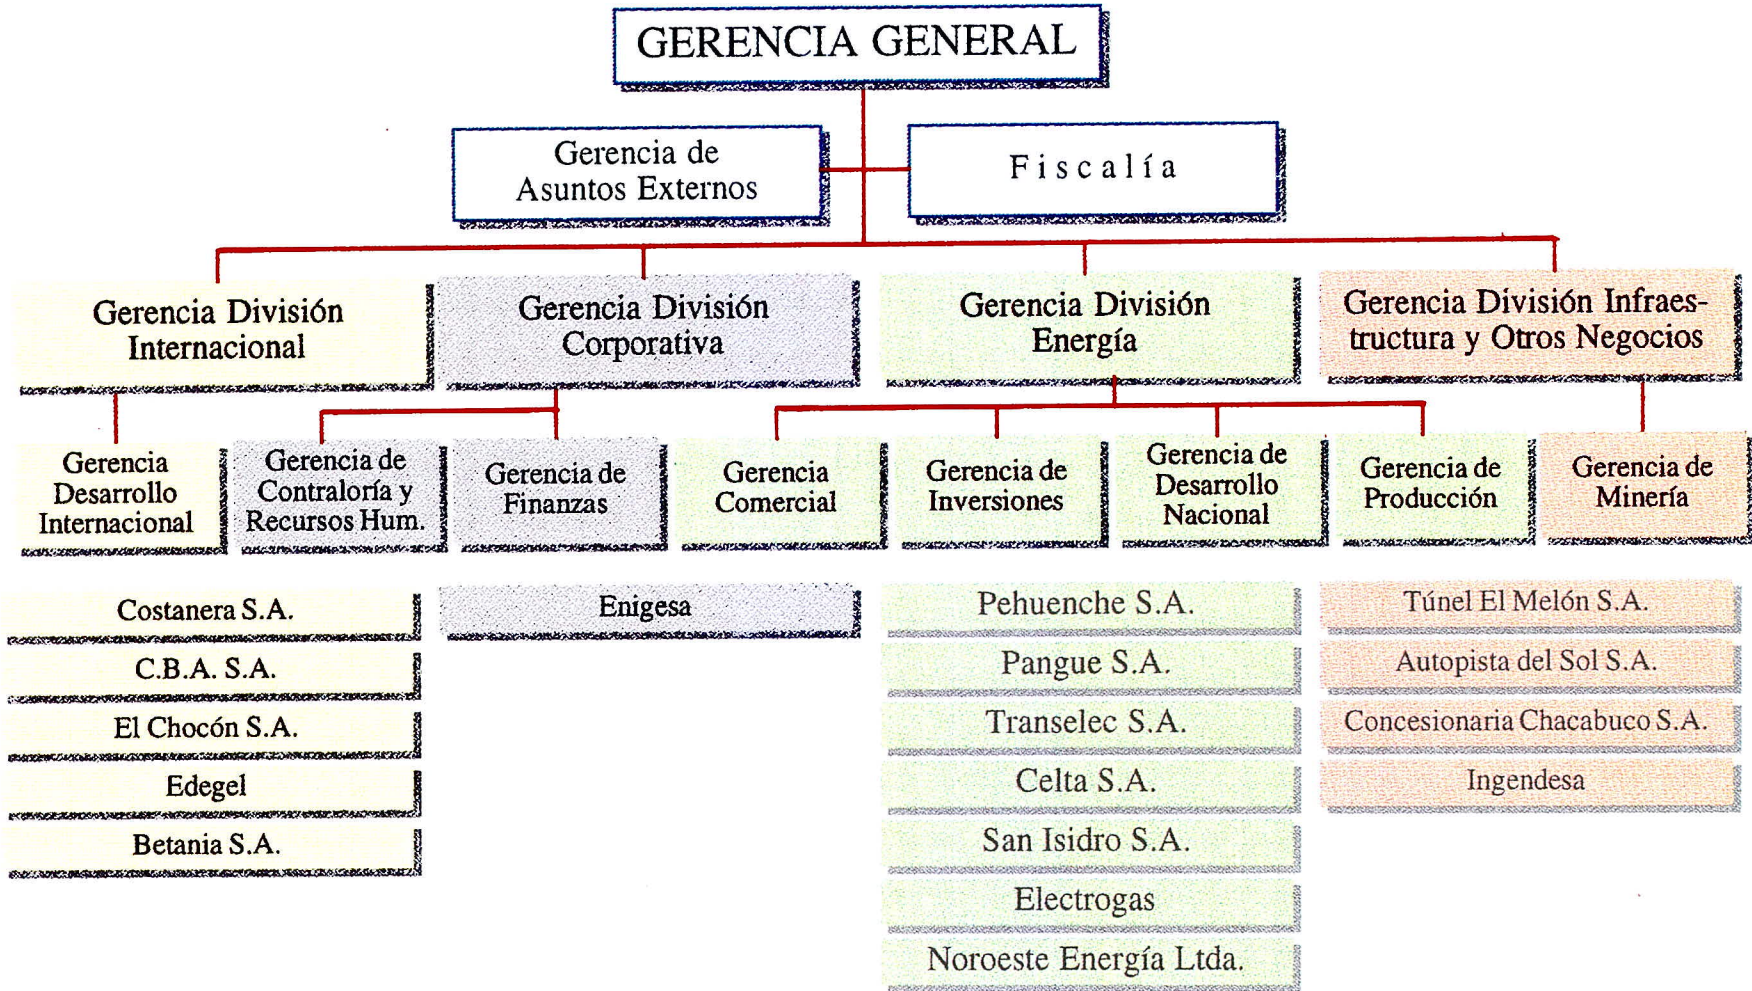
GERENCIA GENERAL

Gerencia de Asuntos Externos

Fiscalía

Gerencia División Internacional

Gerencia División Corporativa

Gerencia División Energía

Gerencia División Infraestructura y Otros Negocios

Gerencia Desarrollo Internacional

Gerencia de Contraloría y Recursos Hum.

Gerencia de Finanzas

Gerencia Comercial

Gerencia de Inversiones

Gerencia de Desarrollo Nacional

Gerencia de Producción

Gerencia de Minería

Costanera S.A.

C.B.A. S.A.

El Chocón S.A.

Edegel

Betania S.A.

Enigesa

Pehuenche S.A.

Pangue S.A.

Transelec S.A.

Celta S.A.

San Isidro S.A.

Electrogas

Noroeste Energía Ltda.

Túnel El Melón S.A.

Autopista del Sol S.A.

Concesionaria Chacabuco S.A.

Ingendesa